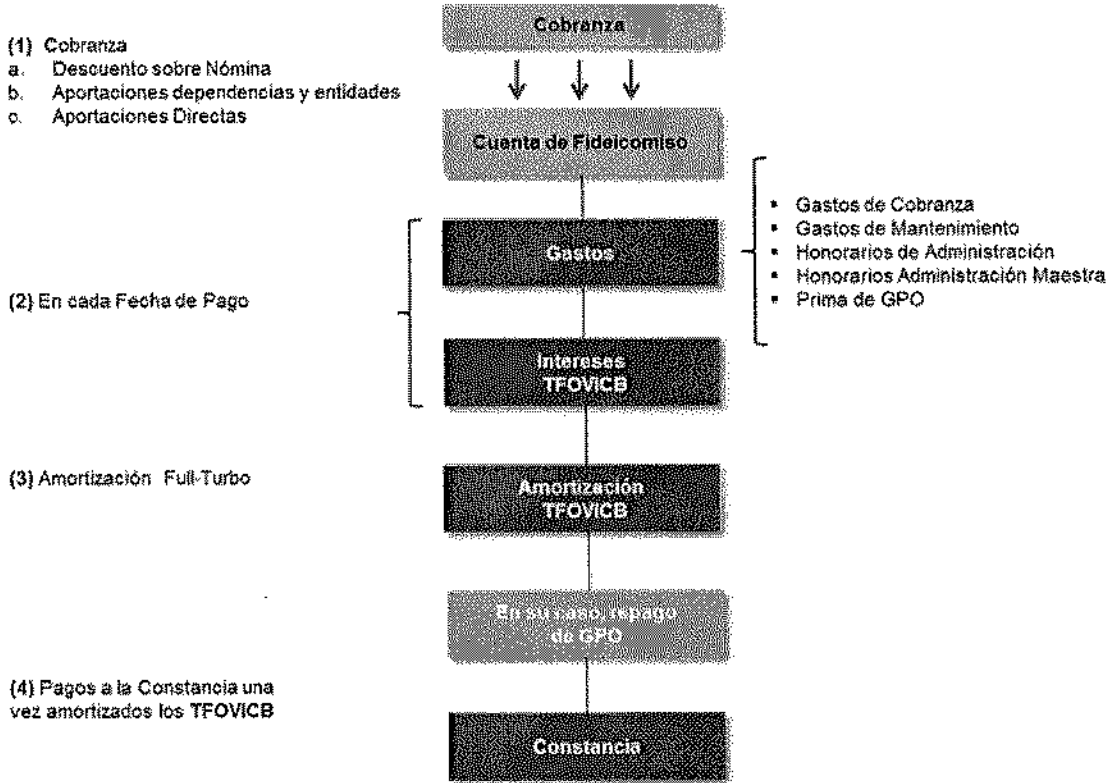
Cobranza

(1) Cobranza
a. Descuento sobre Nómina
b. Aportaciones dependencias y entidades
c. Aportaciones Directas

Cuenta de Fideicomiso

Gastos

- Gastos de Cobranza
- Gastos de Mantenimiento
- Honorarios de Administración
- Honorarios Administración Maestra
- Prima de GPO

(2) En cada Fecha de Pago

Intereses TFOVICB

(3) Amortización Full-Turbo

Amortización TFOVICB

En su caso, repago de GPO

(4) Pagos a la Constancia una vez amortizados los TFOVICB

Constancia